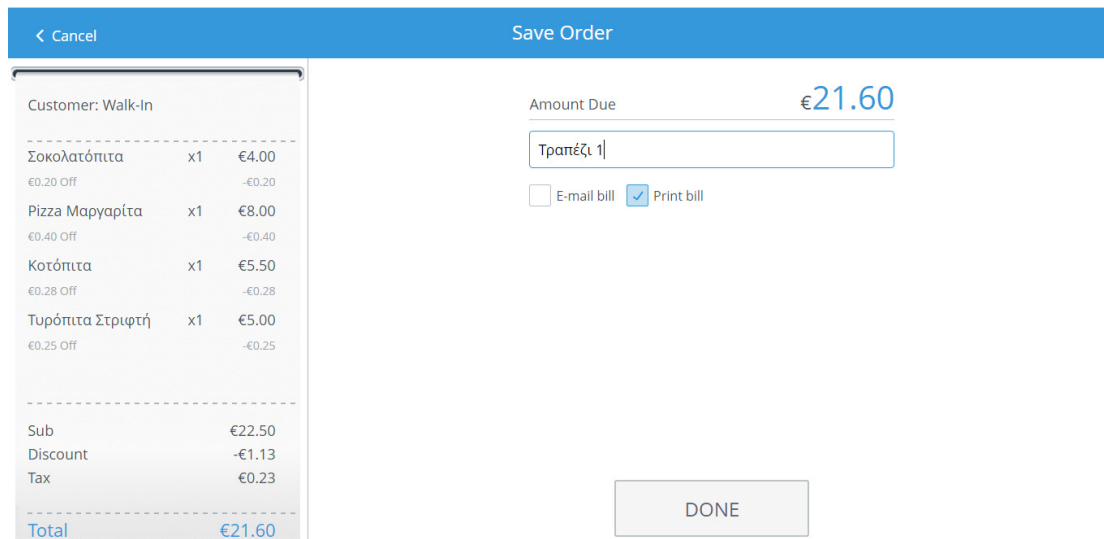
< Cancel

Save Order

Customer: Walk-In

| | | |
|---|---|---|
| Σοκολατόπιτα | x1 | €4.00 |
| €0.20 Off | | -€0.20 |
| Pizza Μαργαρίτα | x1 | €8.00 |
| €0.40 Off | | -€0.40 |
| Κοτόπιτα | x1 | €5.50 |
| €0.28 Off | | -€0.28 |
| Τυρόπιτα Στριφτή | x1 | €5.00 |
| €0.25 Off | | -€0.25 |

| | |
|---|---|
| Sub | €22.50 |
| Discount | -€1.13 |
| Tax | €0.23 |
| Total | €21.60 |

Amount Due €21.60

Τραπέζι 1

E-mail bill
Print bill

DONE